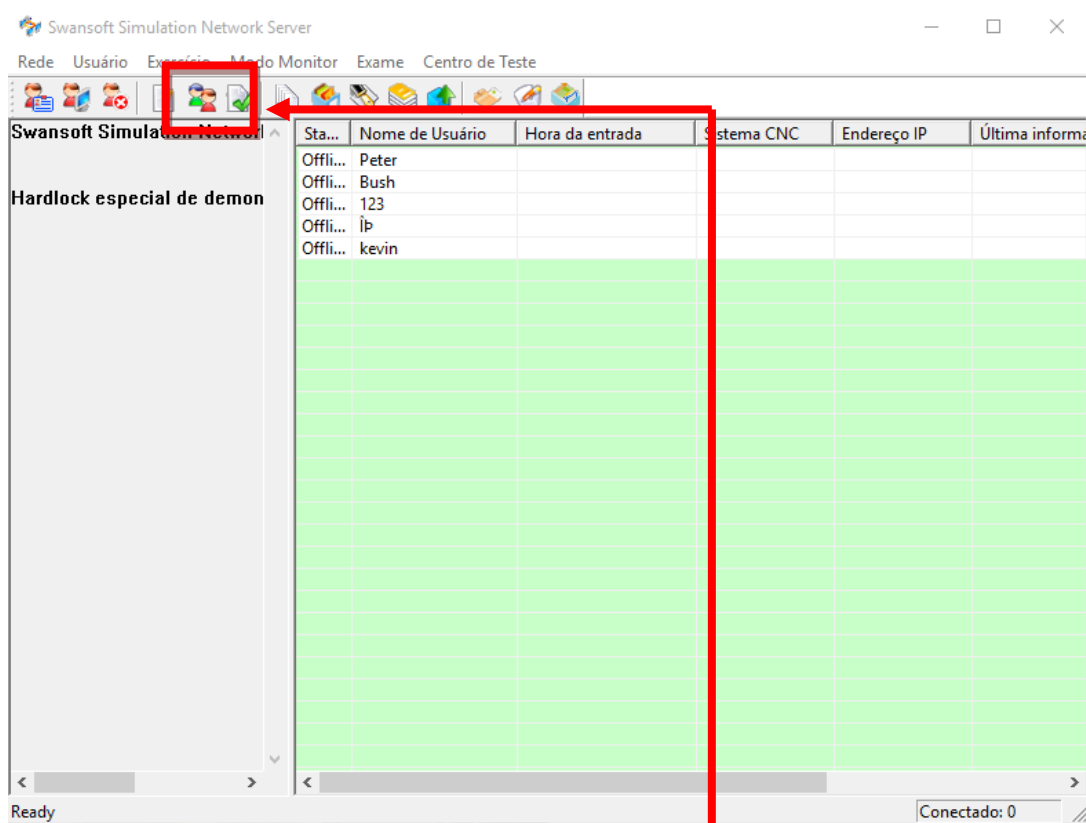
Swansoft Simulation Network Server

Rede Usuário Exercício Modo Monitor Exame Centro de Teste

Swansoft Simulation Network

Hardlock especial de demon

| Sta... | Nome de Usuário | Hora da entrada | Sistema CNC | Endereço IP | Última informa |
|---|---|---|---|---|---|
| Offli... | Peter | | | | |
| Offli... | Bush | | | | |
| Offli... | 123 | | | | |
| Offli... | Ìþ | | | | |
| Offli... | kevin | | | | |

Ready

Conectado: 0